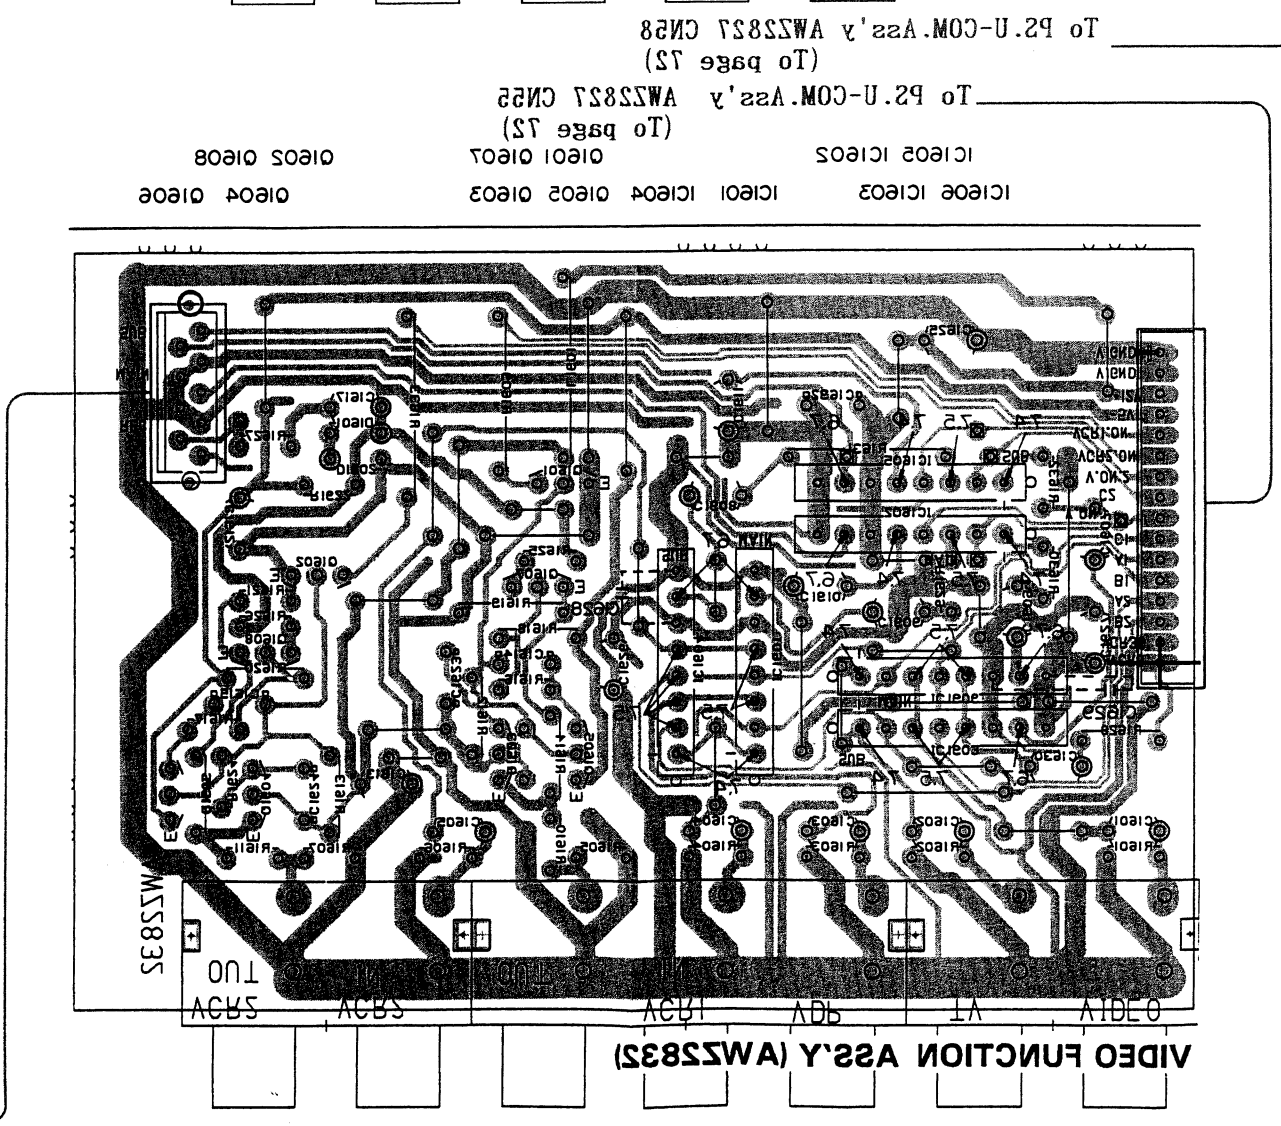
To PS.U-COM.Ass'y AWZ2827 CN58
(To page 72)

To PS.U-COM.Ass'y AWZ2827 CN55
(To page 72)

IC1605 IC1602 Q1601 Q1607 Q1602 Q1608

IC1606 IC1603 IC1601 IC1604 Q1605 Q1603 Q1604 Q1606

VIDEO FUNCTION ASS'Y (AWZ2832)

VIDEO V1 VDP VCR1 VCR2 VCR3 OUT IN OUT

AWZ2832

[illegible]